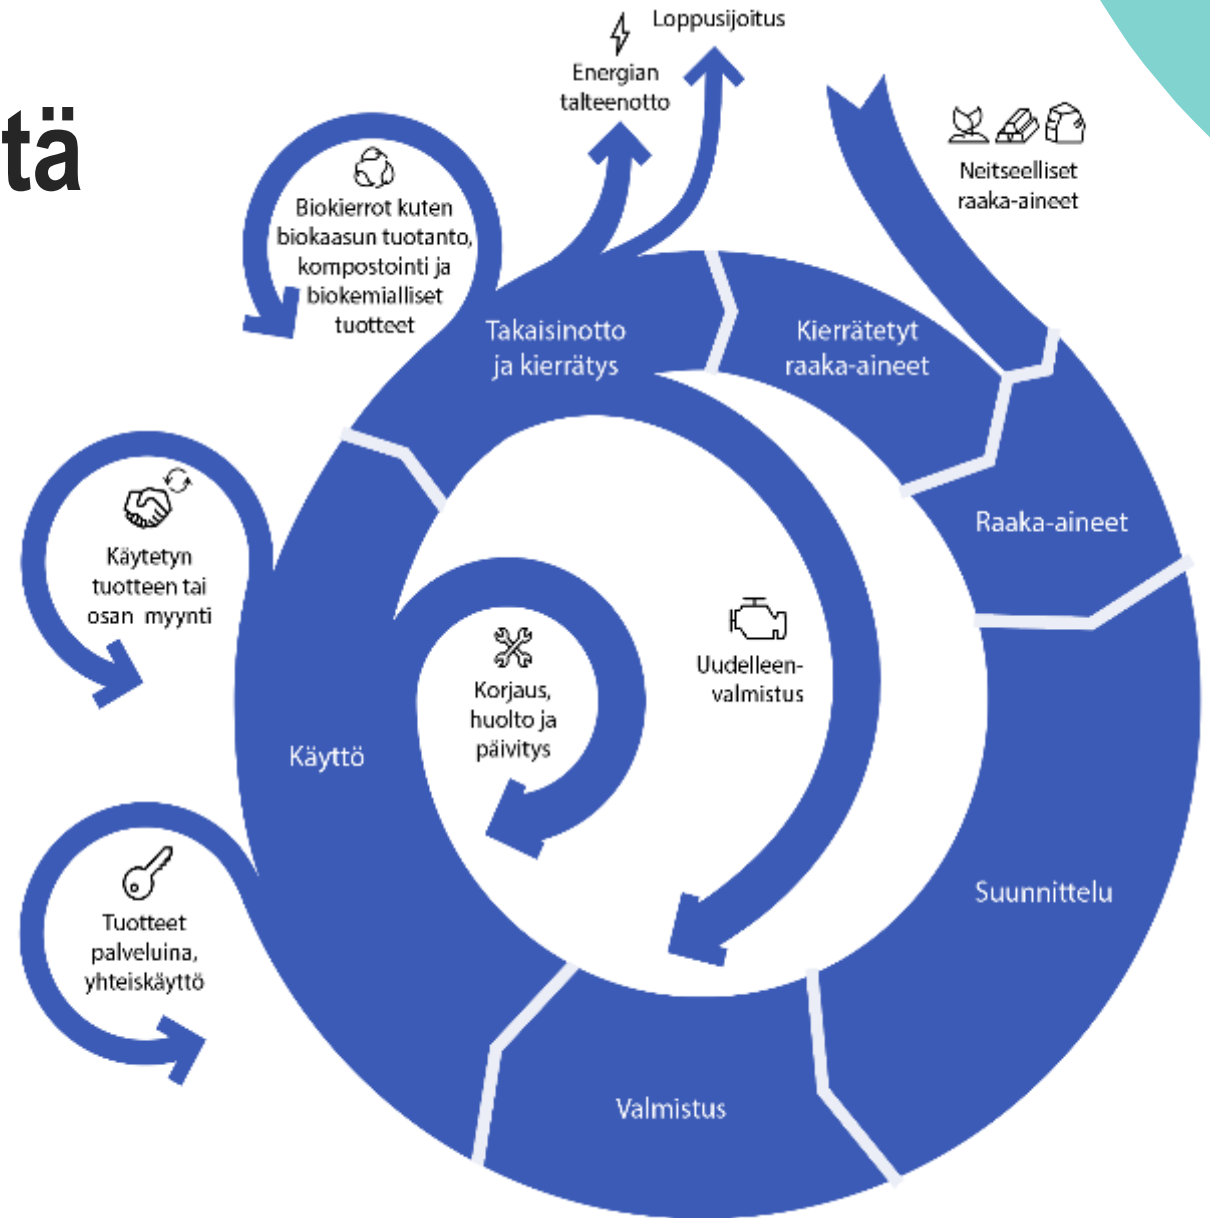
tä

Loppusijoitus

Energian talteenotto

Neitseelliset raaka-aineet

Biokierrot kuten biokaasun tuotanto, kompostointi ja biokemialliset tuotteet

Takaisinotto ja kierrätys

Kierrätetyt raaka-aineet

Raaka-aineet

Käytetyn tuotteen tai osan myynti

Uudelleen-valmistus

Korjaus, huolto ja päivitys

Käyttö

Suunnittelu

Tuotteet palveluina, yhteiskäyttö

Valmistus